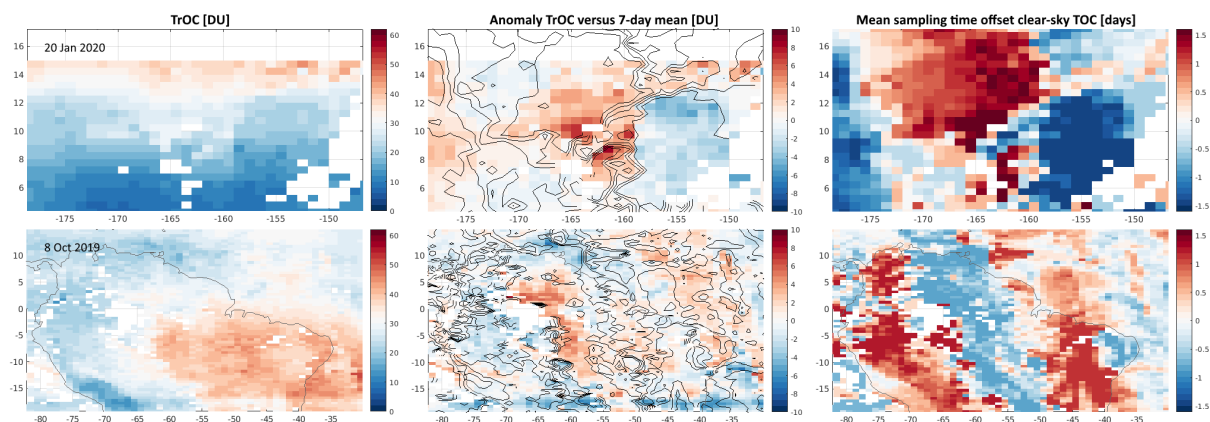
TrOC [DU]

20 Jan 2020

16
14
12
10
8
6

-175 -170 -165 -160 -155 -150

60
50
40
30
20
10
0

Anomaly TrOC versus 7-day mean [DU]

16
14
12
10
8
6

-175 -170 -165 -160 -155 -150

10
8
6
4
2
0
-2
-4
-6
-8
-10

Mean sampling time offset clear-sky TOC [days]

16
14
12
10
8
6

-175 -170 -165 -160 -155 -150

1.5
1
0.5
0
-0.5
-1
-1.5

8 Oct 2019

10
5
0
-5
-10
-15

-80 -75 -70 -65 -60 -55 -50 -45 -40 -35

60
50
40
30
20
10
0

10
5
0
-5
-10
-15

-80 -75 -70 -65 -60 -55 -50 -45 -40 -35

10
8
6
4
2
0
-2
-4
-6
-8
-10

10
5
0
-5
-10
-15

-80 -75 -70 -65 -60 -55 -50 -45 -40 -35

1.5
1
0.5
0
-0.5
-1
-1.5